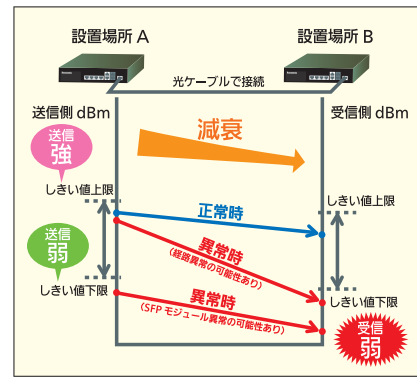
設置場所 A

設置場所 B

光ケーブルで接続

送信側 dBm

受信側 dBm

減衰

送信
強

しきい値上限

しきい値上限

正常時

送信
弱

異常時
（経路異常の可能性あり）

しきい値下限

しきい値下限

異常時
（SFP モジュール異常の可能性あり）

受信
弱